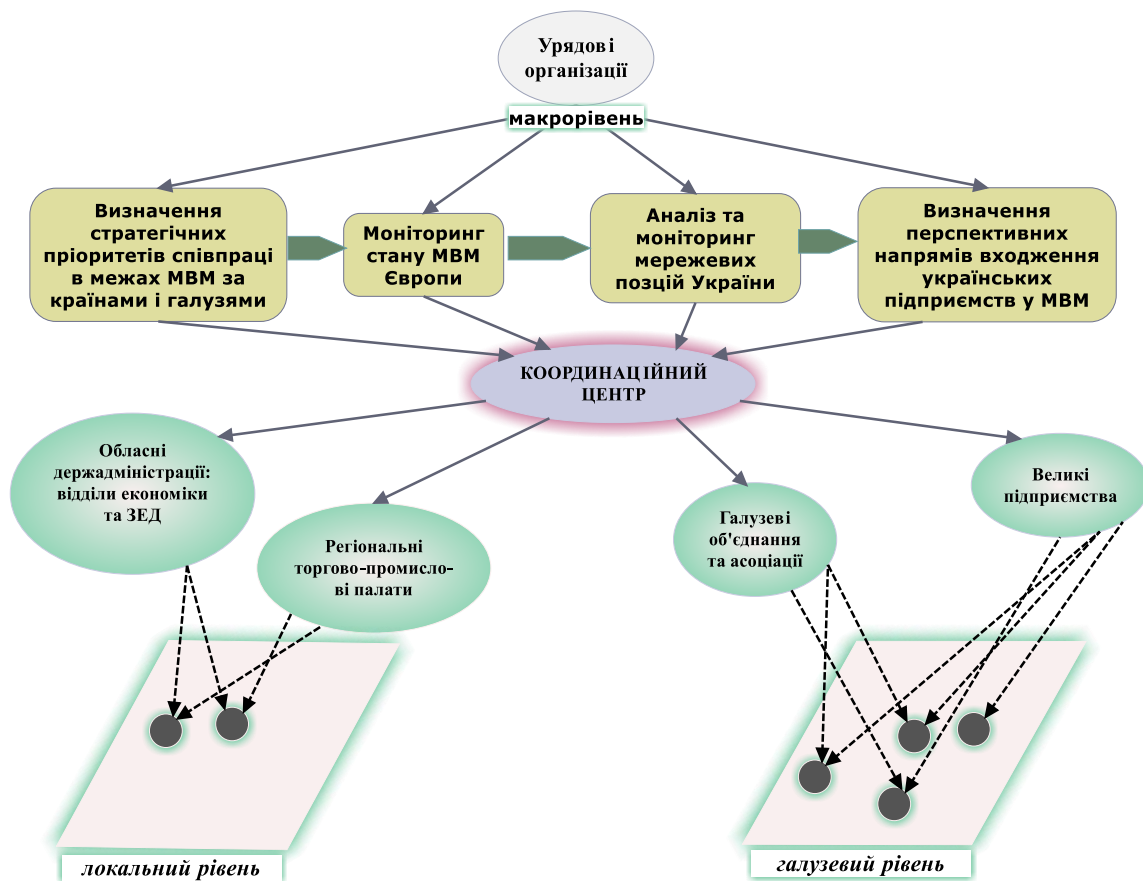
Урядові організації

макрорівень

Визначення стратегічних пріоритетів співпраці в межах МВМ за країнами і галузями

Моніторинг стану МВМ Європи

Аналіз та моніторинг мережевих позицій України

Визначення перспективних напрямів входження українських підприємств у МВМ

КООРДИНАЦІЙНИЙ ЦЕНТР

Обласні держадміністрації: відділи економіки та ЗЕД

Регіональні торгово-промислові палати

Галузеві об'єднання та асоціації

Великі підприємства

локальний рівень

галузевий рівень